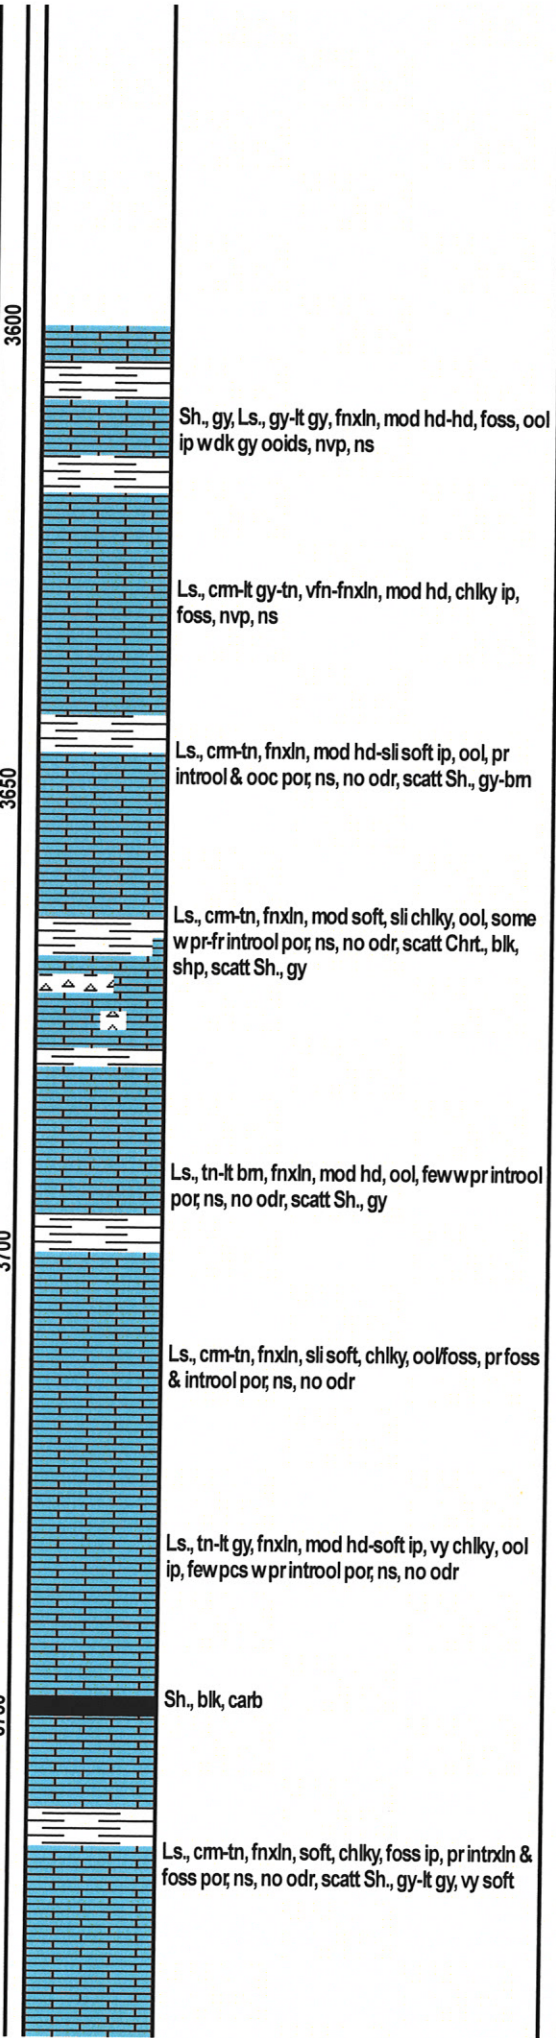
3600

Sh., gy, Ls., gy-lt gy, fnxln, mod hd-hd, foss, ool ip w dk gy ooids, nvp, ns

Ls., crm-lt gy-tn, vfn-fnxln, mod hd, chlky ip, foss, nvp, ns

3650

Ls., crm-tn, fnxln, mod hd-sli soft ip, ool, pr introol & ooc por, ns, no odr, scatt Sh., gy-brn

Ls., crm-tn, fnxln, mod soft, sli chlky, ool, some w pr-fr introol por, ns, no odr, scatt Chrt., blk, shp, scatt Sh., gy

Ls., tn-lt brn, fnxln, mod hd, ool, few w pr introol por, ns, no odr, scatt Sh., gy

3700

Ls., crm-tn, fnxln, sli soft, chlky, ool/foss, pr foss & introol por, ns, no odr

Ls., tn-lt gy, fnxln, mod hd-soft ip, vy chlky, ool ip, few pcs w pr introol por, ns, no odr

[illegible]

Sh., blk, carb

Ls., crm-tn, fnxln, soft, chlky, foss ip, pr intrxln & foss por, ns, no odr, scatt Sh., gy-lt gy, vy soft